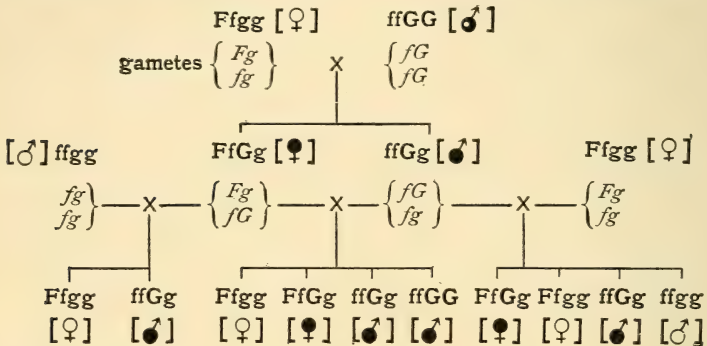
Ffgg [♀] ffGG [♂]

gametes $\left\{ \begin{matrix} Fg \\ fg \end{matrix} \right\}$ X $\left\{ \begin{matrix} fG \\ fG \end{matrix} \right.$

[♂] ffgg FfGg [♀] ffGg [♂] Ffgg [♀]

$\left. \begin{matrix} fg \\ fg \end{matrix} \right\}$ — X — $\left\{ \begin{matrix} Fg \\ fG \end{matrix} \right\}$ — X — $\left\{ \begin{matrix} fG \\ fg \end{matrix} \right\}$ — X — $\left\{ \begin{matrix} Fg \\ fg \end{matrix} \right.$

Ffgg ffGg Ffgg FfGg ffGg ffGG FfGg Ffgg ffGg ffgg

[♀] [♂] [♀] [♀] [♂] [♂] [♀] [♀] [♂] [♂]